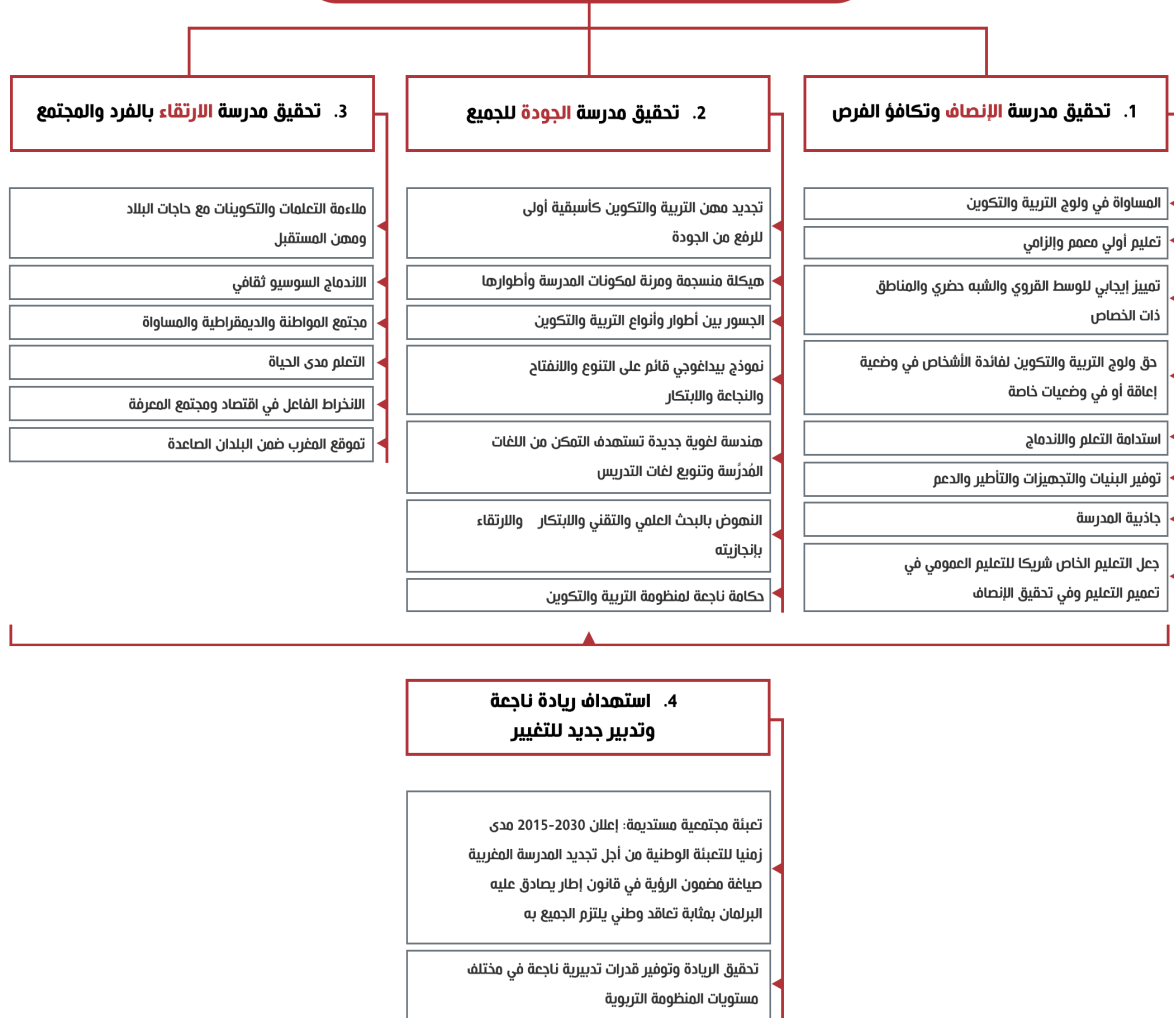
1. تحقيق مدرسة الإنصاف وتكافؤ الفرص

المساواة في ولوج التربية والتكوين

تعليم أولي معمم وإلزامي

تمييز إيجابي للوسط القروي والشبه حضري والمناطق ذات الخصاص

حق ولوج التربية والتكوين لفائدة الأشخاص في وضعية إعاقة أو في وضعيات خاصة

استدامة التعلم والاندماج

توفير البنيات والتجهيزات والتأطير والدعم

جاذبية المدرسة

جعل التعليم الخاص شريكا للتعليم العمومي في تعميم التعليم وفي تحقيق الإنصاف

2. تحقيق مدرسة الجودة للجميع

تجديد مهن التربية والتكوين كأسبقية أولى للرفع من الجودة

هيكلة منسجمة ومرنة لمكونات المدرسة وأطوارها

الجسور بين أطوار وأنواع التربية والتكوين

نموذج بيداغوجي قائم على التنوع والانفتاح والنجاعة والابتكار

هندسة لغوية جديدة تستهدف التمكن من اللغات المُدرَّسة وتنويع لغات التدريس

النهوض بالبحث العلمي والتقني والابتكار والارتقاء بانجازيته

حكامة ناجعة لمنظومة التربية والتكوين

3. تحقيق مدرسة الارتقاء بالفرد والمجتمع

ملاءمة التعلمات والتكوينات مع حاجات البلاد ومهن المستقبل

الاندماج السوسيو ثقافي

مجتمع المواطنة والديمقراطية والمساواة

التعلم مدى الحياة

الانخراط الفاعل في اقتصاد ومجتمع المعرفة

تموقع المغرب ضمن البلدان الصاعدة

4. استهداف ريادة ناجعة وتدبير جديد للتغيير

تعبئة مجتمعية مستديمة: إعلان 2030-2015 مدى زمنيا للتعبئة الوطنية من أجل تجديد المدرسة المغربية صياغة مضمون الرؤية في قانون إطار يصادق عليه البرلمان بمثابة تعاقد وطني يلتزم الجميع به

تحقيق الريادة وتوفير قدرات تدبيرية ناجعة في مختلف مستويات المنظومة التربوية